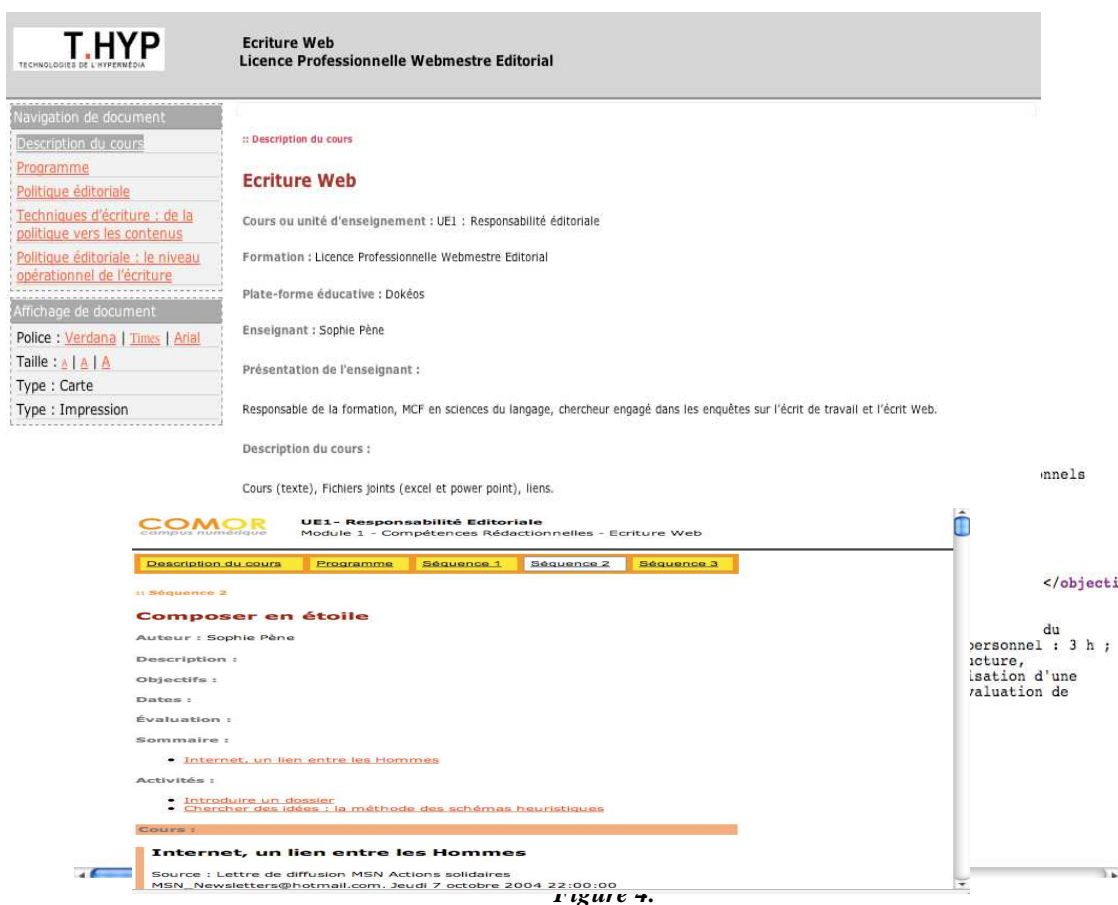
T.HYP
TECHNOLOGIES DE L'HYPERMÉDIA

Ecriture Web
Licence Professionnelle Webmestre Editorial

Navigation de document
Description du cours
Programme
Politique éditoriale
Techniques d'écriture : de la politique vers les contenus
Politique éditoriale : le niveau opérationnel de l'écriture

Affichage de document
Police : Verdana | Times | Arial
Taille : A | A | A
Type : Carte
Type : Impression

:: Description du cours

Ecriture Web

Cours ou unité d'enseignement : UE1 : Responsabilité éditoriale

Formation : Licence Professionnelle Webmestre Editorial

Plate-forme éducative : Dokéos

Enseignant : Sophie Pène

Présentation de l'enseignant :

Responsable de la formation, MCF en sciences du langage, chercheur engagé dans les enquêtes sur l'écrit de travail et l'écrit Web.

Description du cours :

Cours (texte), Fichiers joints (excel et power point), liens.

nnels

</objecti

du
personnel : 3 h ;
cture,
isation d'une
valuation de

COMOR
campus numérique

UE1- Responsabilité Editoriale
Module 1 - Compétences Rédactionnelles - Ecriture Web

Description du cours | Programme | Séquence 1 | Séquence 2 | Séquence 3

:: Séquence 2

Composer en étoile

Auteur : Sophie Pène

Description :

Objectifs :

Dates :

Évaluation :

Sommaire :

• Internet, un lien entre les Hommes

Activités :

• Introduire un dossier
• Chercher des idées : la méthode des schémas heuristiques

Cours :

Internet, un lien entre les Hommes

Source : Lettre de diffusion MSN Actions solidaires
MSN_Newsletters@hotmail.com. Jeudi 7 octobre 2004 22:00:00

Figure 4.